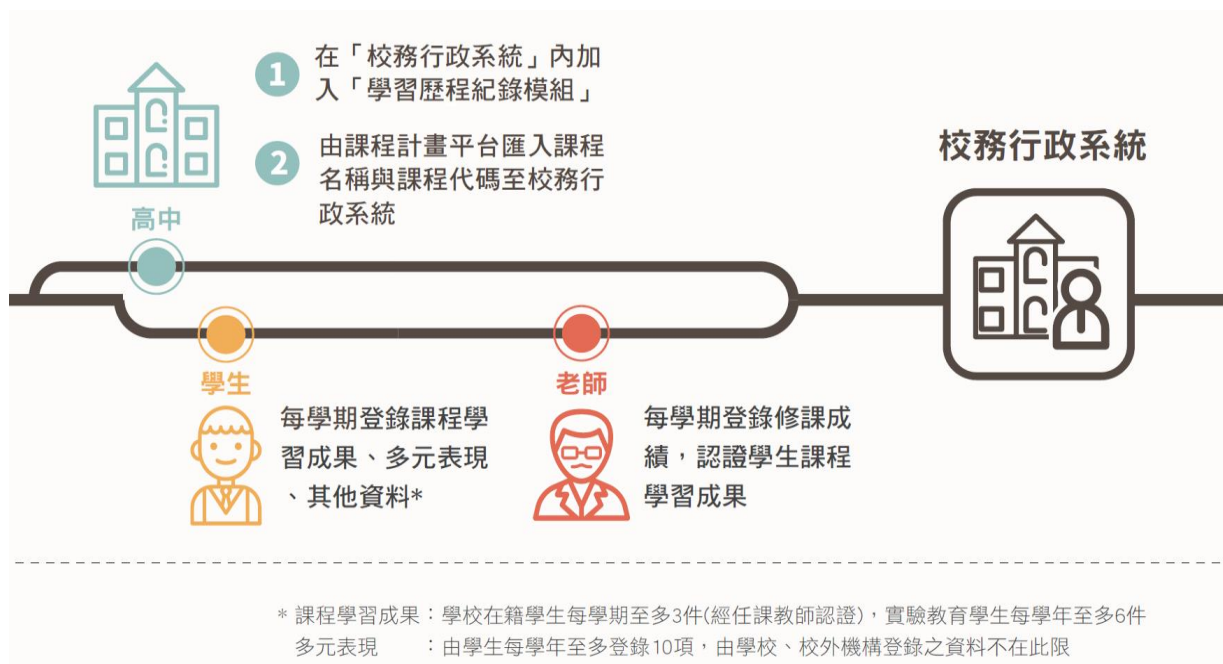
1 在「校務行政系統」內加入「學習歷程紀錄模組」

2 由課程計畫平台匯入課程名稱與課程代碼至校務行政系統

高中

校務行政系統

學生

每學期登錄課程學習成果、多元表現、其他資料*

老師

每學期登錄修課成績，認證學生課程學習成果

* 課程學習成果：學校在籍學生每學期至多3件(經任課教師認證)，實驗教育學生每學年至多6件
多元表現　：由學生每學年至多登錄10項，由學校、校外機構登錄之資料不在此限